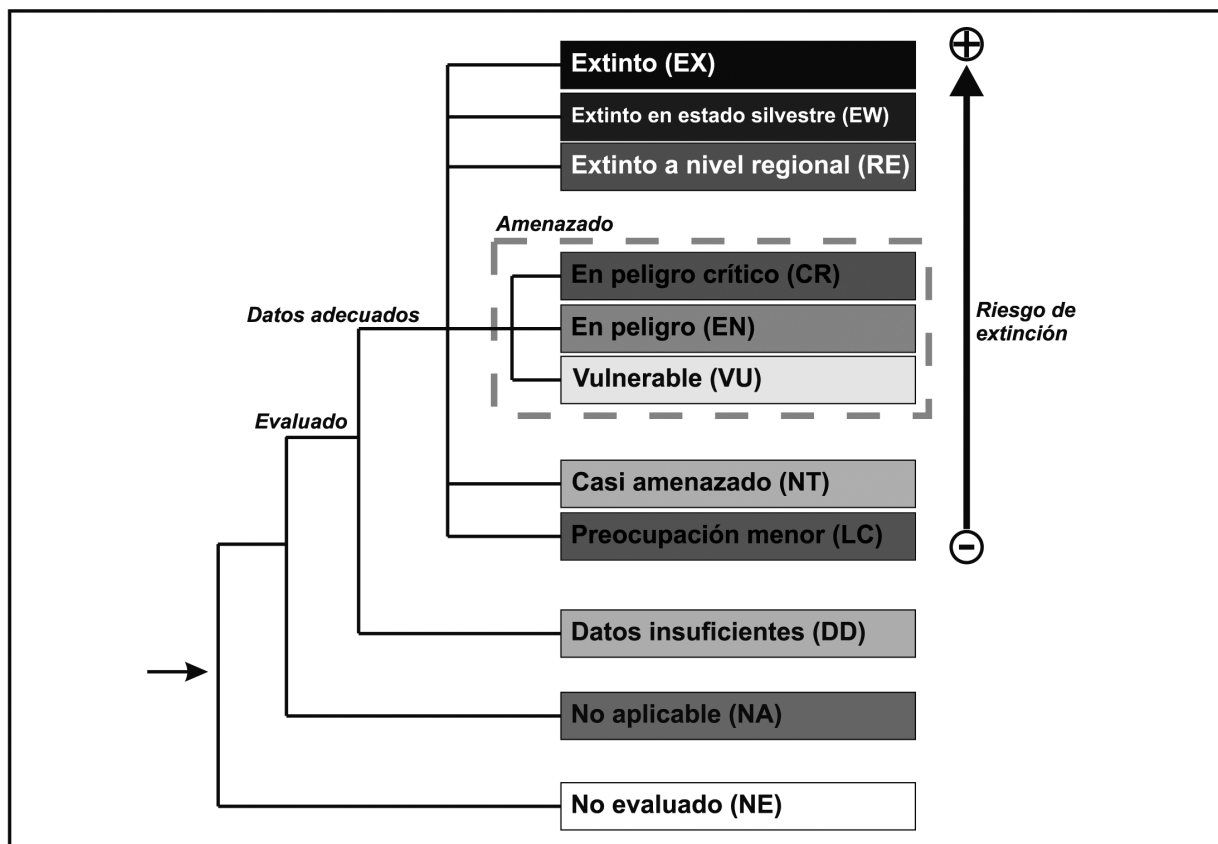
Extinto (EX)

Extinto en estado silvestre (EW)

Extinto a nivel regional (RE)

Amenazado

En peligro crítico (CR)

En peligro (EN)

Vulnerable (VU)

Datos adecuados

Evaluado

Casi amenazado (NT)

Preocupación menor (LC)

Datos insuficientes (DD)

No aplicable (NA)

No evaluado (NE)

⊕

Riesgo de extinción

⊖